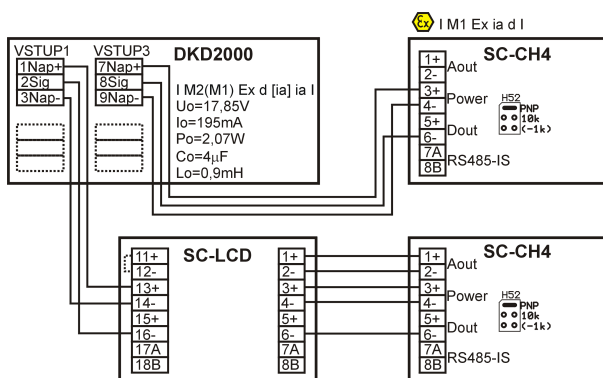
Ex I M1 Ex ia d I

VSTUP1
1Nap+
2Sig
3Nap-

VSTUP3
7Nap+
8Sig
9Nap-

DKD2000
I M2(M1) Ex d [ia] ia I
Uo=17,85V
Io=195mA
Po=2,07W
Co=4μF
Lo=0,9mH

SC-CH4
1+
2-
Aout
3+
4-
Power
5+
6-
Dout
7A
8B
RS485-IS
H52
PNP
10k
(~1k)

SC-LCD
11+
12-
13+
14-
15+
16-
17A
18B

1+
2-
3+
4-
5+
6-
7A
8B

SC-CH4
1+
2-
Aout
3+
4-
Power
5+
6-
Dout
7A
8B
RS485-IS
H52
PNP
10k
(~1k)